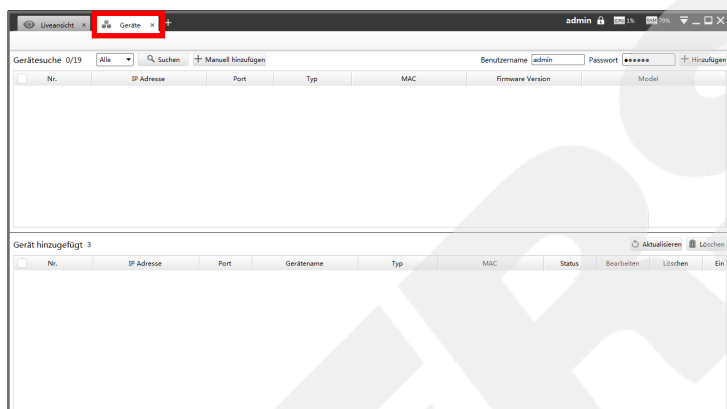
Liveansicht × Geräte × +

admin 1% 79%

Gerätesuche 0/19 Alle Suchen + Manuell hinzufügen Benutzername admin Passwort ●●●●●● + Hinzufügen

| Nr. | IP Adresse | Port | Typ | MAC | Firmware Version | Model |
|---|---|---|---|---|---|---|

Gerät hinzugefügt 3 Aktualisieren Löschen

| Nr. | IP Adresse | Port | Gerätename | Typ | MAC | Status | Bearbeiten | Löschen | Ein |
|---|---|---|---|---|---|---|---|---|---|